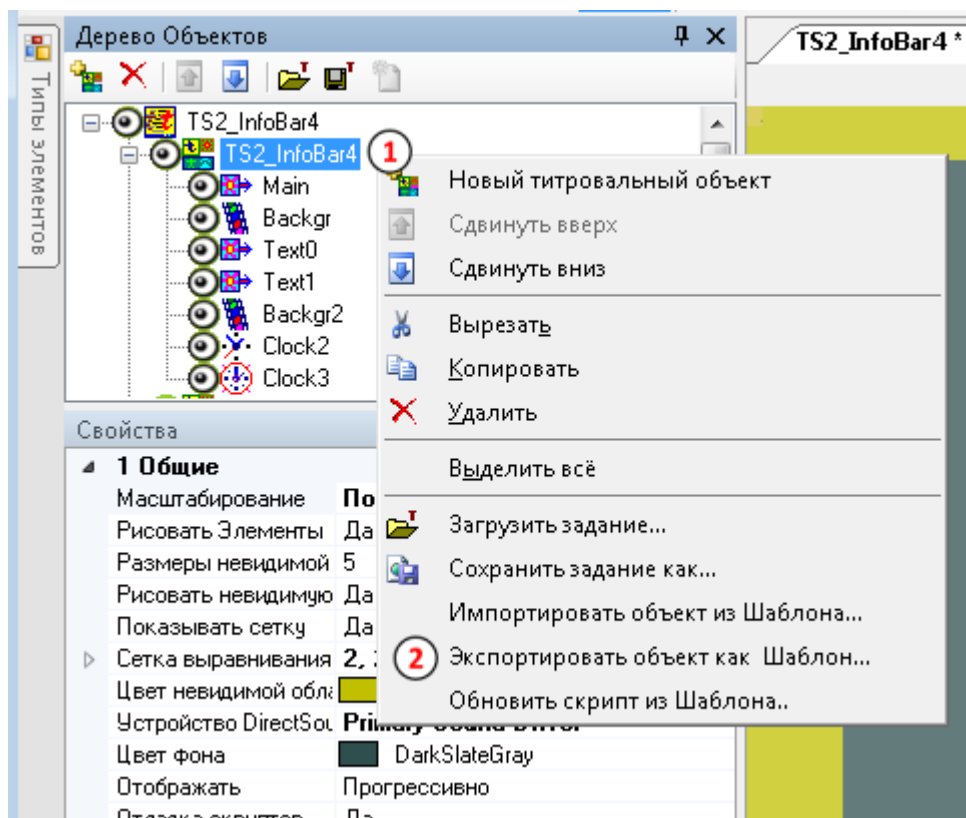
Типы элементов

Дерево Объектов

TS2_InfoBar4 *

TS2_InfoBar4
TS2_InfoBar4
1
Main
Backgr
Text0
Text1
Backgr2
Clock2
Clock3

Новый титровальный объект
Сдвинуть вверх
Сдвинуть вниз
Вырезать
Копировать
Удалить
Выделить всё
Загрузить задание...
Сохранить задание как...
Импортировать объект из Шаблона...
2
Экспортировать объект как Шаблон...
Обновить скрипт из Шаблона..

Свойства

| 1 Общие | |
|---|---|
| Масштабирование | По |
| Рисовать Элементы | Да |
| Размеры невидимой | 5 |
| Рисовать невидимую | Да |
| Показывать сетку | Да |
| Сетка выравнивания | 2, |
| Цвет невидимой обл | |
| Устройство DirectSou | Primary Sound Driver |
| Цвет фона | DarkSlateGray |
| Отображать | Прогрессивно |
| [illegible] | Да |